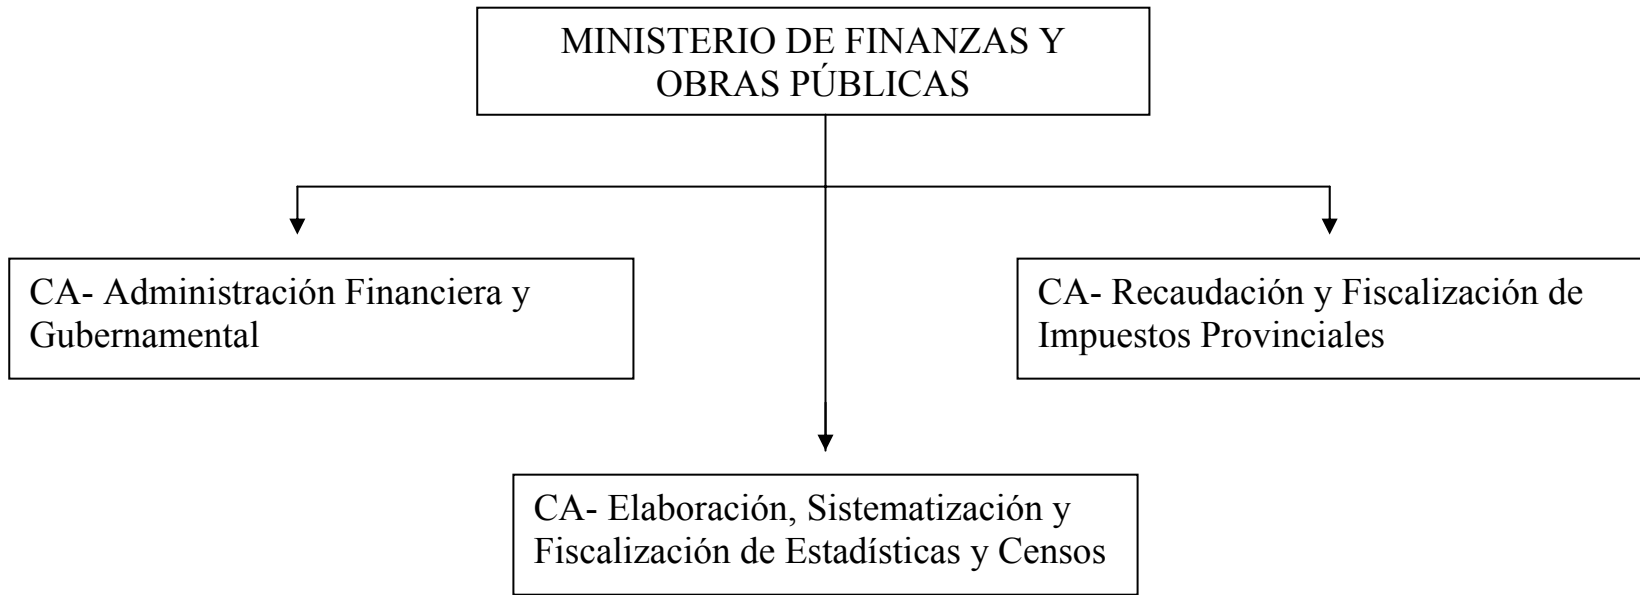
MINISTERIO DE FINANZAS Y OBRAS PÚBLICAS

CA- Administración Financiera y Gubernamental

CA- Recaudación y Fiscalización de Impuestos Provinciales

CA- Elaboración, Sistematización y Fiscalización de Estadísticas y Censos